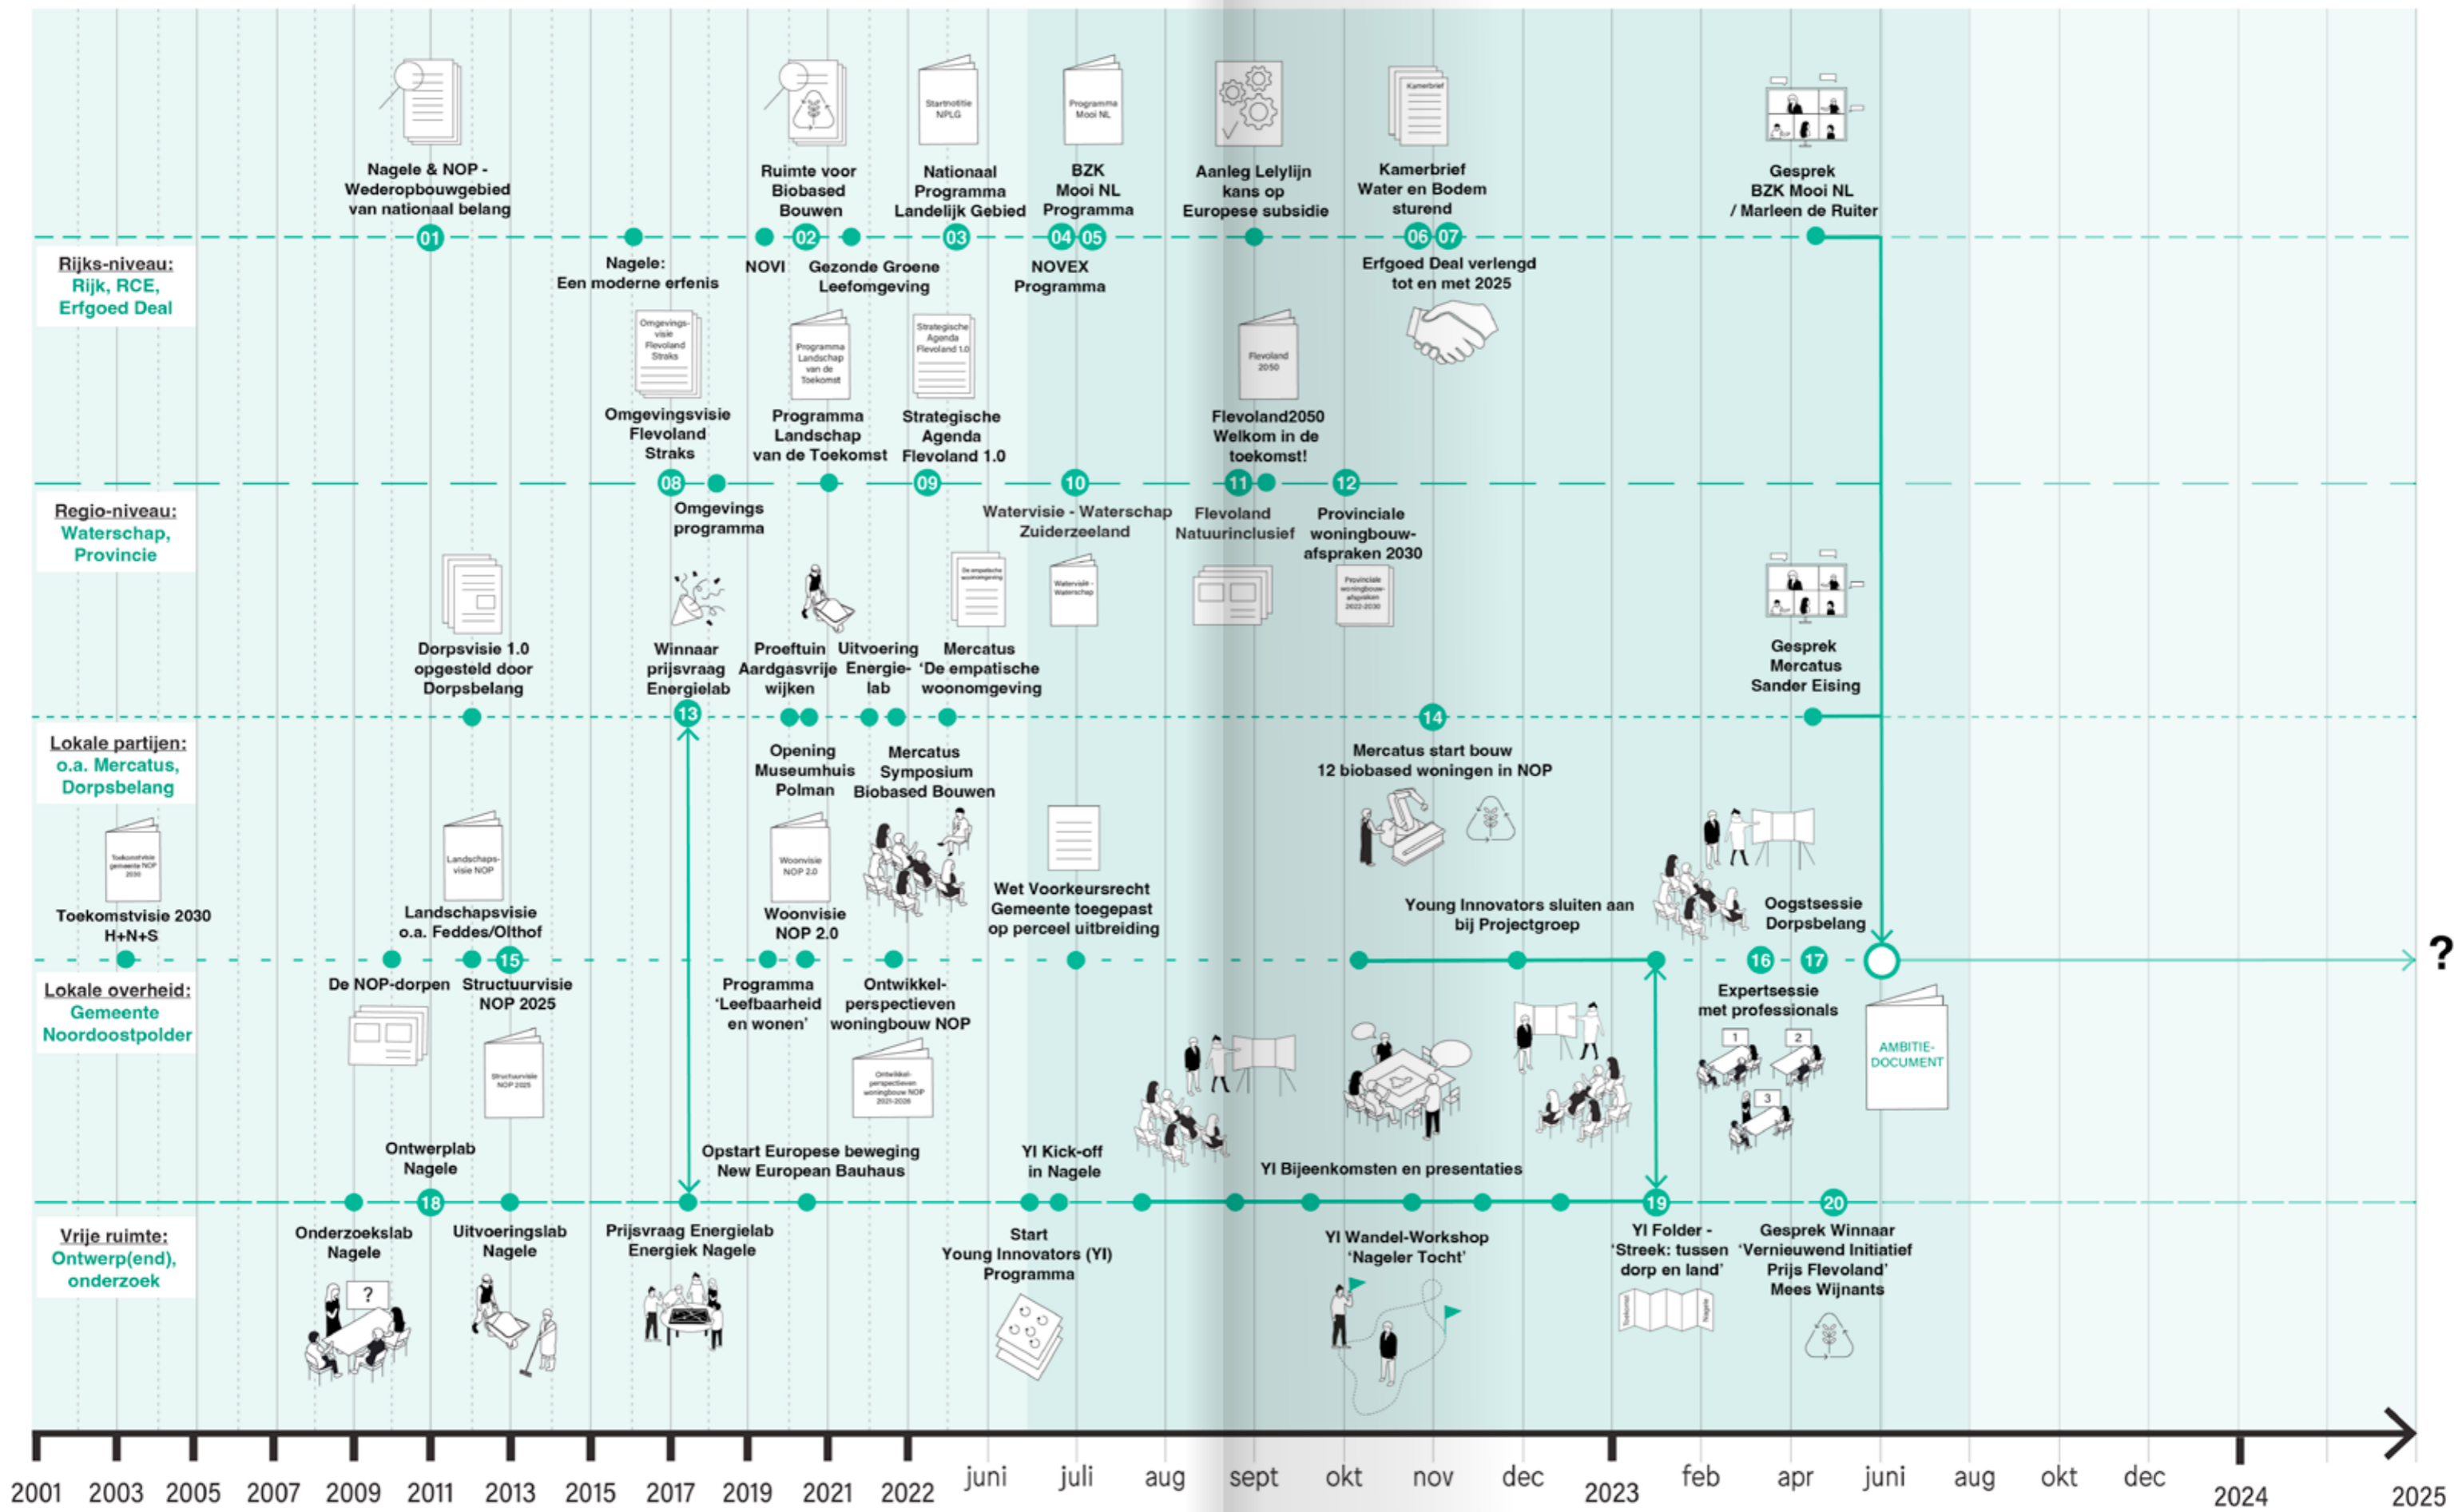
Rijks-niveau:
Rijk, RCE, Erfgoed Deal

Nagele & NOP - Wederopbouwgebied van nationaal belang
01
Nagele: Een moderne erfenis
NOVI
Ruimte voor Biobased Bouwen
02
Gezonde Groene Leefomgeving
Startnotitie NPLG
Nationaal Programma Landelijk Gebied
03
Programma Mooi NL
BZK Mooi NL Programma
04 05
NOVEX Programma
Aanleg Lelylijn kans op Europese subsidie
Kamerbrief
Kamerbrief Water en Bodem sturend
06 07
Erfgoed Deal verlengd tot en met 2025
Gesprek BZK Mooi NL / Marleen de Ruiter

Regio-niveau:
Waterschap, Provincie

Omgevingsvisie Flevoland Straks
Omgevingsvisie Flevoland Straks
08
Omgevings programma
Programma Landschap van de Toekomst
Programma Landschap van de Toekomst
Strategische Agenda Flevoland 1.0
Strategische Agenda Flevoland 1.0
09
10
Watervisie - Waterschap Zuiderzeeland
Flevoland 2050
Flevoland2050 Welkom in de toekomst!
11
Flevoland Natuurinclusief
12
Provinciale woningbouw-afspraken 2030
Provinciale woningbouw-afspraken 2022-2030
Watervisie - Waterschap

Lokale partijen:
o.a. Mercatus, Dorpsbelang

Dorpsvisie 1.0 opgesteld door Dorpsbelang
Winnaar prijsvraag Energielab
13
Proeftuin Aardgasvrije wijken
Uitvoering Energie-lab
De empatische woonomgeving
Mercatus 'De empatische woonomgeving
Opening Museumhuis Polman
Mercatus Symposium Biobased Bouwen
14
Mercatus start bouw 12 biobased woningen in NOP
Gesprek Mercatus Sander Eising

Lokale overheid:
Gemeente Noordoostpolder

Toekomstvisie gemeente NOP 2030
Toekomstvisie 2030 H+N+S
Landschapsvisie NOP
Landschapsvisie o.a. Feddes/Olthof
De NOP-dorpen
15
Structuurvisie NOP 2025
Structuurvisie NOP 2025
Woonvisie NOP 2.0
Woonvisie NOP 2.0
Programma 'Leefbaarheid en wonen'
Ontwikkel-perspectieven woningbouw NOP
Ontwikkel-perspectieven woningbouw NOP 2021-2026
Wet Voorkeursrecht Gemeente toegepast op perceel uitbreiding
Young Innovators sluiten aan bij Projectgroep
Oogstsessie Dorpsbelang
16 17
Expertsessie met professionals
1 2 3
AMBITIE-DOCUMENT
?

Vrije ruimte:
Ontwerp(end), onderzoek

Ontwerplab Nagele
18
Onderzoekslab Nagele
?
Uitvoeringslab Nagele
Prijsvraag Energielab Energiek Nagele
Opstart Europese beweging New European Bauhaus
YI Kick-off in Nagele
Start Young Innovators (YI) Programma
YI Bijeenkomsten en presentaties
YI Wandel-Workshop 'Nageler Tocht'
19
YI Folder - 'Streek: tussen dorp en land'
20
Gesprek Winnaar 'Vernieuwend Initiatief Prijs Flevoland' Mees Wijnants

2001 2003 2005 2007 2009 2011 2013 2015 2017 2019 2021 2022 juni juli aug sept okt nov dec 2023 feb apr juni aug okt dec 2024 2025